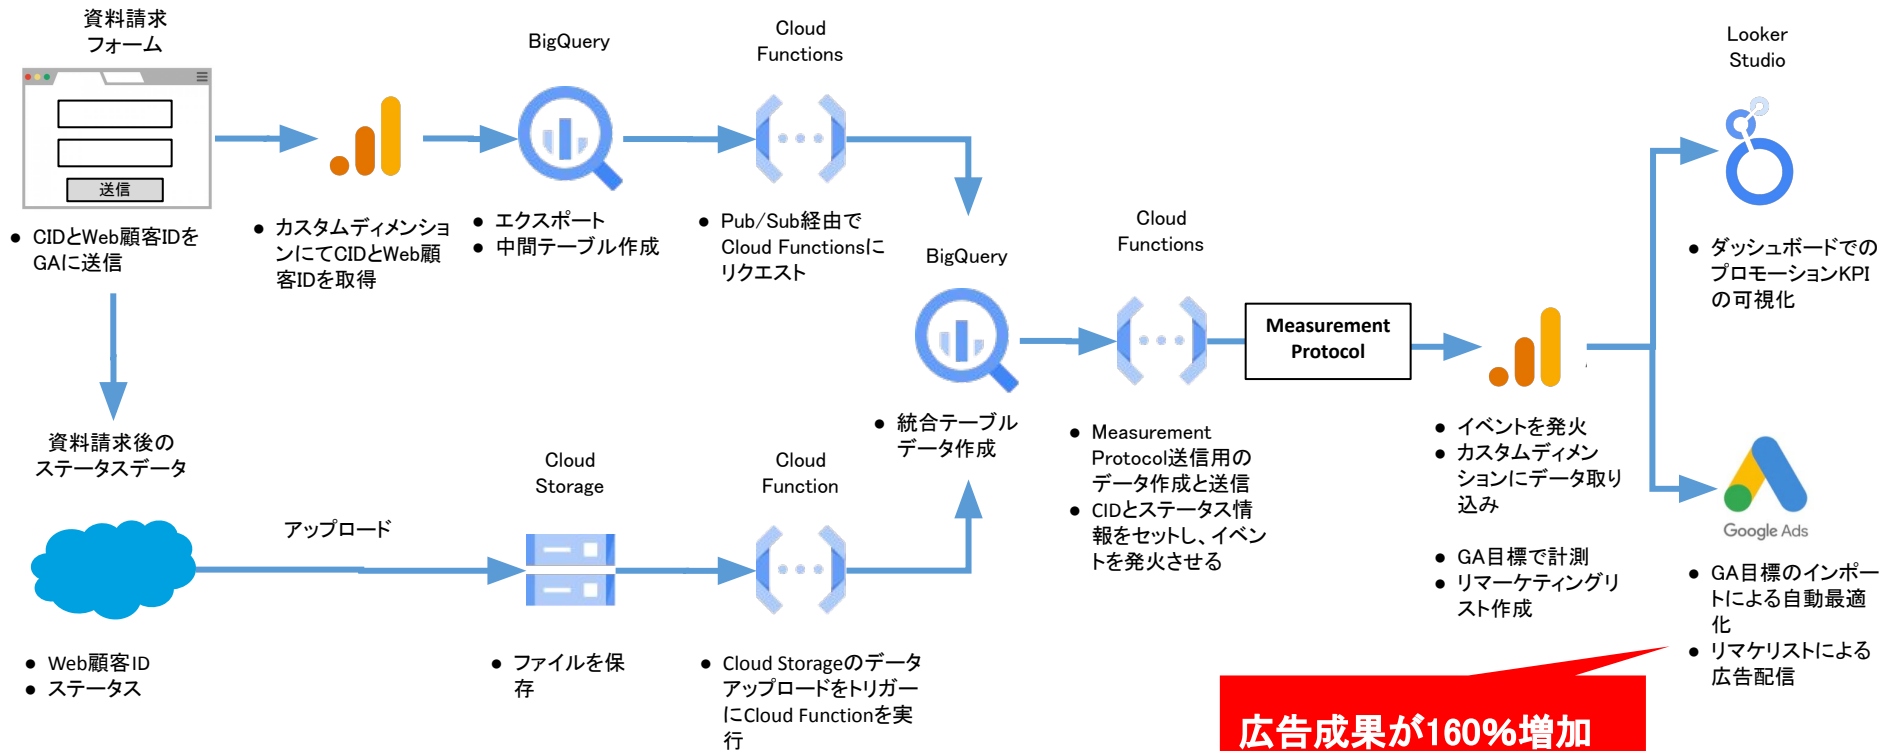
資料請求フォーム

送信

• CIDとWeb顧客IDをGAに送信

• カスタムディメンションにてCIDとWeb顧客IDを取得

BigQuery

• エクスポート
• 中間テーブル作成

Cloud Functions

• Pub/Sub経由でCloud Functionsにリクエスト

BigQuery

• 統合テーブルデータ作成

Cloud Functions

• Measurement Protocol送信用のデータ作成と送信
• CIDとステータス情報をセットし、イベントを発火させる

Measurement Protocol

• イベントを発火
• カスタムディメンションにデータ取り込み

• GA目標で計測
• リマーケティングリスト作成

Looker Studio

• ダッシュボードでのプロモーションKPIの可視化

Google Ads

• GA目標のインポートによる自動最適化
• リマケリストによる広告配信

資料請求後のステータスデータ

アップロード

• Web顧客ID
• ステータス

Cloud Storage

• ファイルを保存

Cloud Function

• Cloud Storageのデータアップロードをトリガーにcloud Functionを実行

広告成果が160%増加